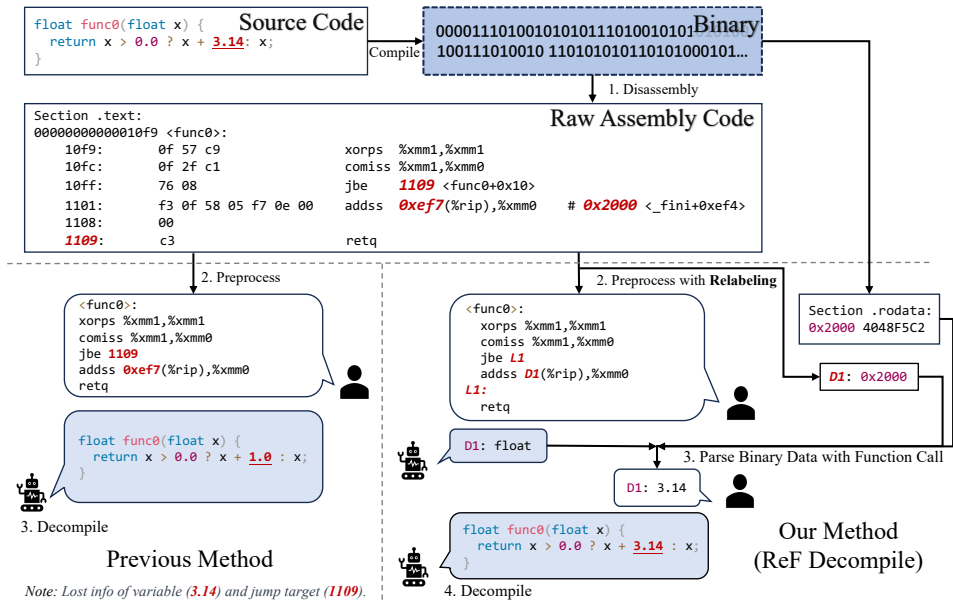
float func0(float x) {
return x > 0.0 ? x + 3.14: x;
}

Source Code

Compile

00001110100101010111010010101 Binary
100111010010 1101010101101010001101...

1. Disassembly

Section .text:
00000000000010f9 <func0>:

| | | | |
|---|---|---|---|
| 10f9: | 0f 57 c9 | xorps | %xmm1,%xmm1 |
| 10fc: | 0f 2f c1 | comiss | %xmm1,%xmm0 |
| 10ff: | 76 08 | jbe | 1109 <func0+0x10> |
| 1101: | f3 0f 58 05 f7 0e 00 | addss | 0xef7(%rip),%xmm0 # 0x2000 <_fini+0xef4> |
| 1108: | 00 | | |
| 1109: | c3 | retq | |

Raw Assembly Code

2. Preprocess

<func0>:
xorps %xmm1,%xmm1
comiss %xmm1,%xmm0
jbe 1109
addss 0xef7(%rip),%xmm0
retq

float func0(float x) {
return x > 0.0 ? x + 1.0 : x;
}

3. Decompile

Previous Method

Note: Lost info of variable (3.14) and jump target (1109).

2. Preprocess with Relabeling

<func0>:
xorps %xmm1,%xmm1
comiss %xmm1,%xmm0
jbe L1
addss D1(%rip),%xmm0
L1:
retq

Section .rodata:
0x2000 4048F5C2

D1: 0x2000

D1: float

3. Parse Binary Data with Function Call

D1: 3.14

float func0(float x) {
return x > 0.0 ? x + 3.14 : x;
}

4. Decompile

Our Method
(ReF Decompile)